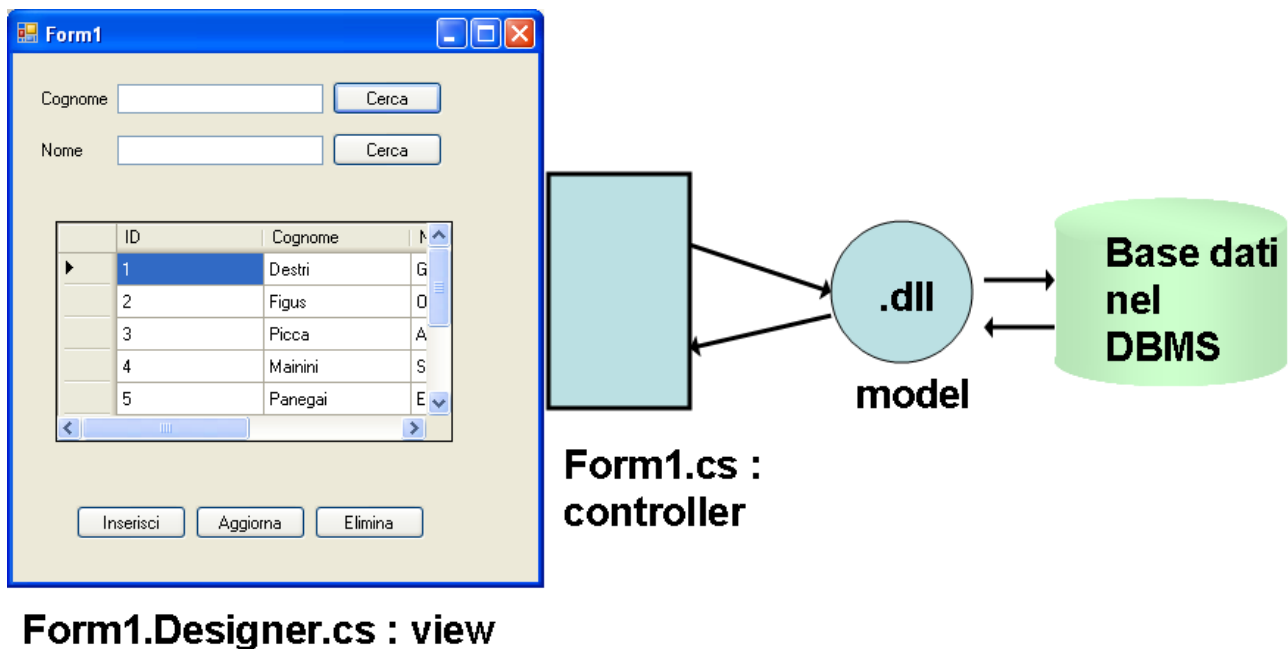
Form1

Cognome [ ] Cerca

Nome [ ] Cerca

| | ID | Cognome | N |
|---|---|---|---|
| ▶ | 1 | Destri | G |
| | 2 | Figus | O |
| | 3 | Picca | A |
| | 4 | Mainini | S |
| | 5 | Panegai | E |

Inserisci Aggiorna Elimina

Form1.Designer.cs : view

Form1.cs : controller

.dll

model

Base dati nel DBMS